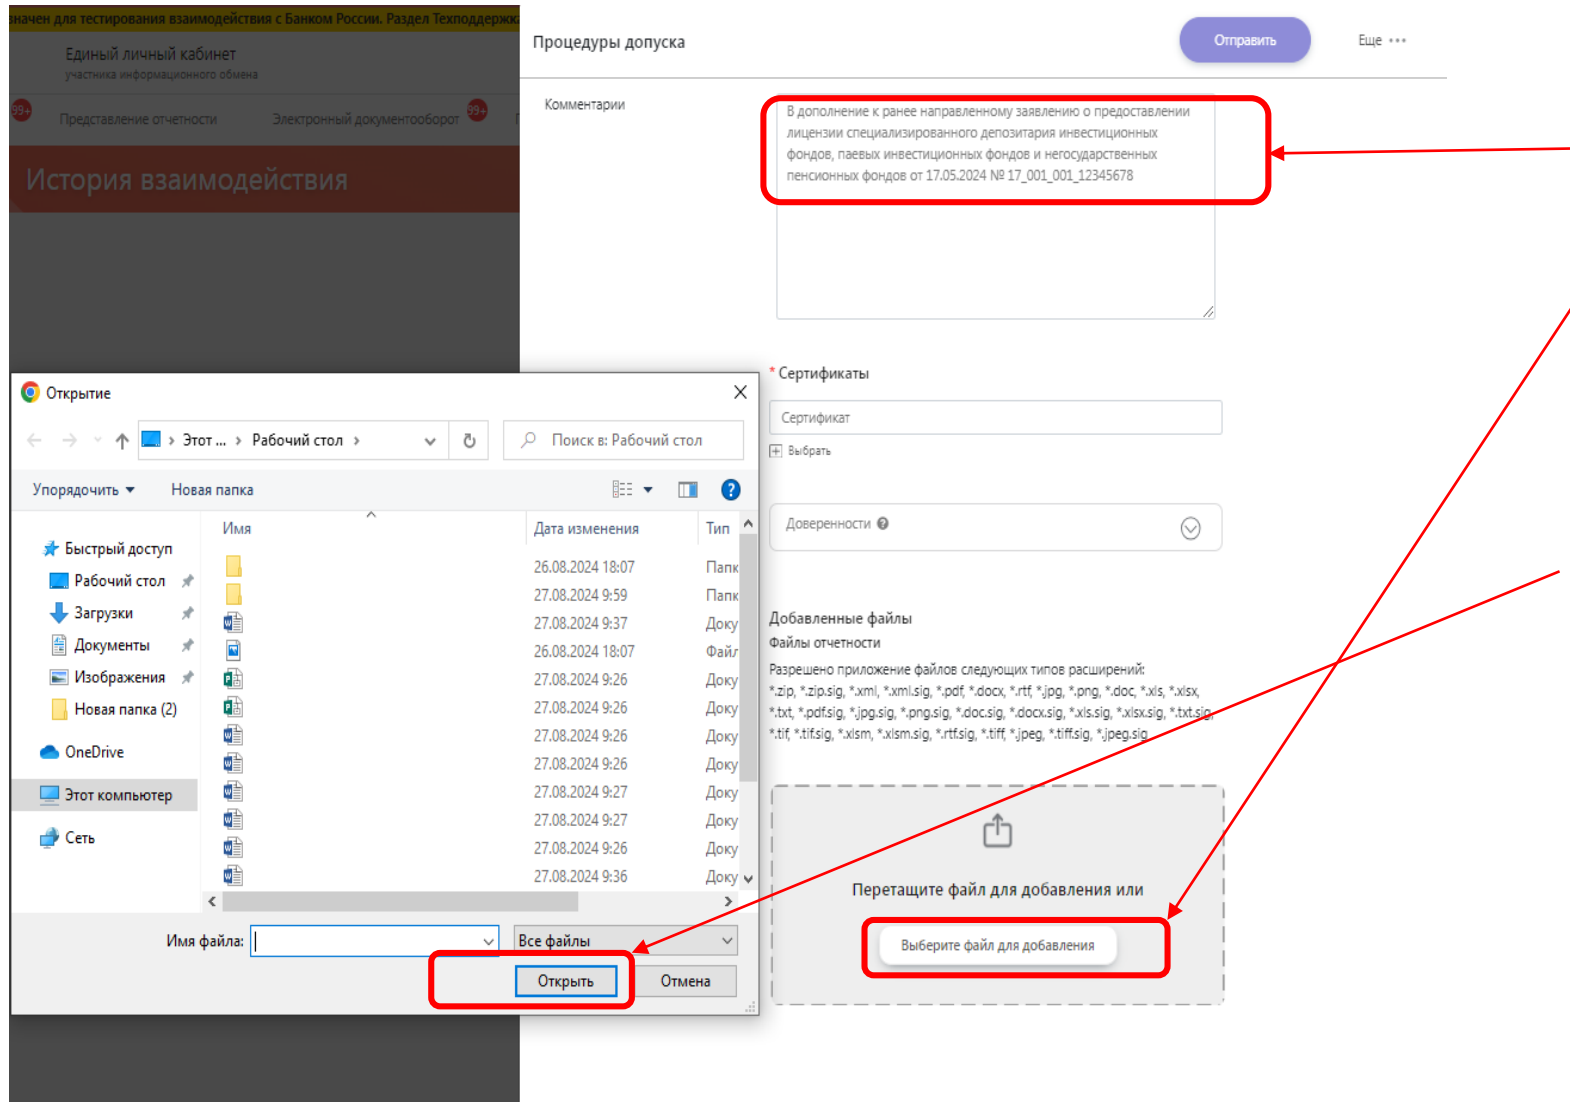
значен для тестирования взаимодействия с Банком России. Раздел Техподдержк

Единый личный кабинет
участника информационного обмена

99+ Представление отчетности Электронный документооборот 99+

История взаимодействия

Процедуры допуска

Отправить

Еще •••

Комментарии

В дополнение к ранее направленному заявлению о предоставлении лицензии специализированного депозитария инвестиционных фондов, паевых инвестиционных фондов и негосударственных пенсионных фондов от 17.05.2024 № 17_001_001_12345678

* Сертификаты

Сертификат

Выбрать

Доверенности

Добавленные файлы

Файлы отчетности

Разрешено приложение файлов следующих типов расширений: *.zip, *.zip.sig, *.xml, *.xml.sig, *.pdf, *.docx, *.rtf, *.jpg, *.png, *.doc, *.xls, *.xlsx, *.txt, *.pdf.sig, *.jpg.sig, *.png.sig, *.doc.sig, *.docx.sig, *.xls.sig, *.xlsx.sig, *.txt.sig, *.tif, *.tif.sig, *.xlsm, *.xlsm.sig, *.rtf.sig, *.tiff, *.jpeg, *.tiff.sig, *.jpeg.sig

Перетащите файл для добавления или

Выберите файл для добавления

Открытие

Этот ... › Рабочий стол ›

Поиск в: Рабочий стол

Упорядочить ▾ Новая папка

Быстрый доступ
Рабочий стол
Загрузки
Документы
Изображения
Новая папка (2)
OneDrive
Этот компьютер
Сеть

| Имя | Дата изменения | Тип |
|---|---|---|
| | 26.08.2024 18:07 | Папк |
| | 27.08.2024 9:59 | Папк |
| | 27.08.2024 9:37 | Доку |
| | 26.08.2024 18:07 | Файл |
| | 27.08.2024 9:26 | Доку |
| | 27.08.2024 9:26 | Доку |
| | 27.08.2024 9:26 | Доку |
| | 27.08.2024 9:26 | Доку |
| | 27.08.2024 9:27 | Доку |
| | 27.08.2024 9:27 | Доку |
| | 27.08.2024 9:26 | Доку |
| | 27.08.2024 9:36 | Доку |

Имя файла:

Все файлы

Открыть

Отмена